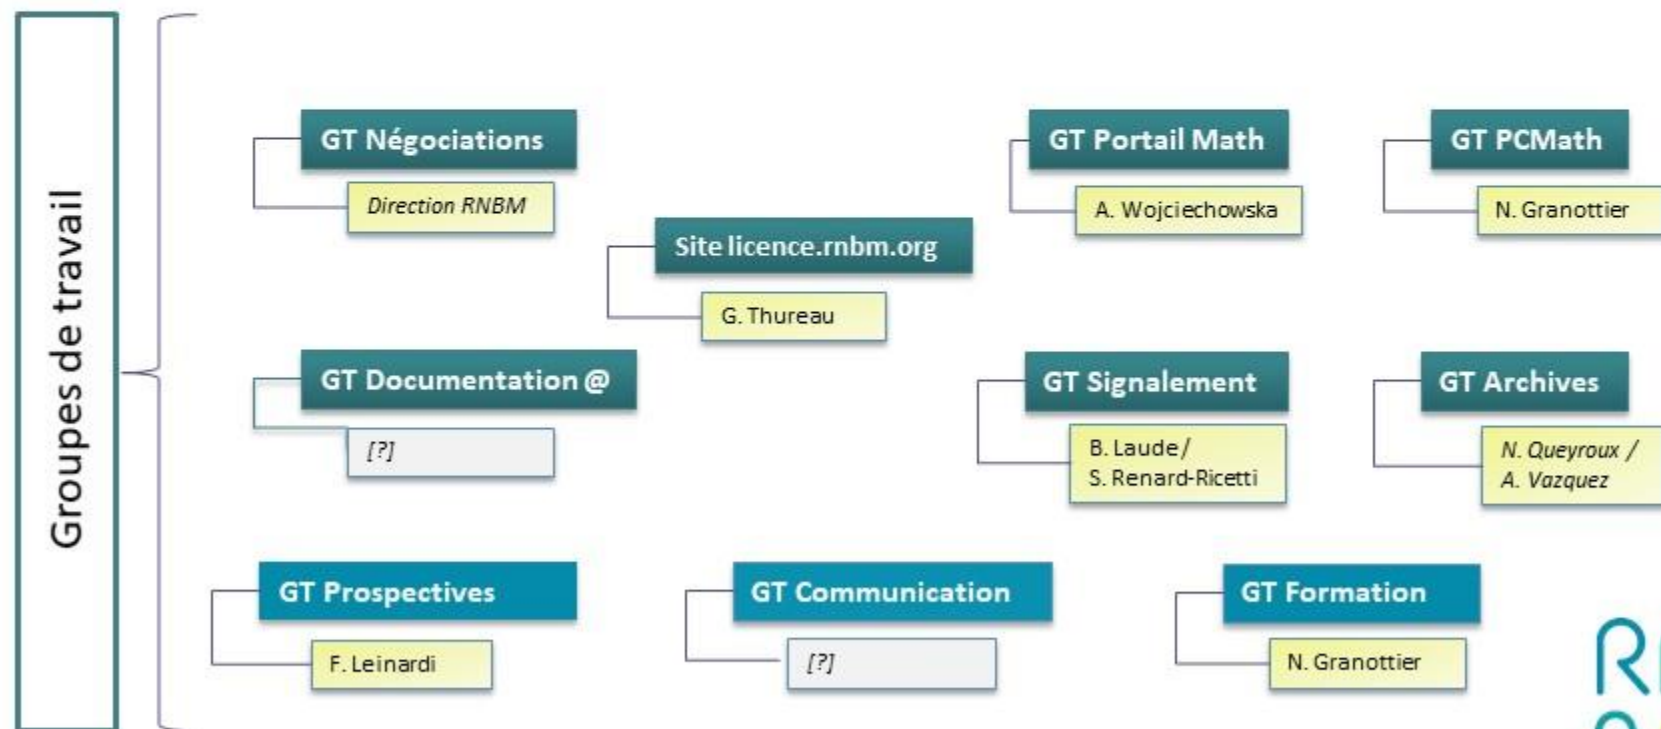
Groupes de travail

GT Négociations
Direction RNBM

Site licence.rnbm.org
G. Thureau

GT Portail Math
A. Wojciechowska

GT PCMath
N. Granottier

GT Documentation @
[?]

GT Signalement
B. Laude / S. Renard-Ricetti

GT Archives
N. Queyroux / A. Vazquez

GT Prospectives
F. Leinardi

GT Communication
[?]

GT Formation
N. Granottier

R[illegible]